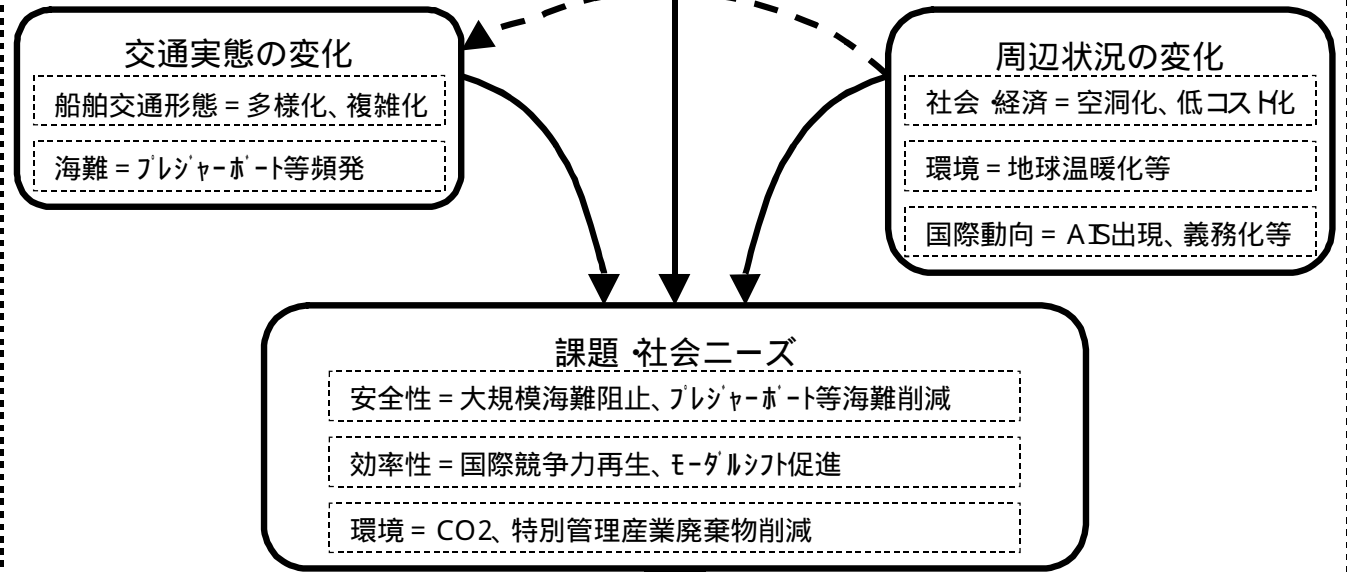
交通実態の変化

船舶交通形態 = 多様化、複雑化

海難 = ﾌﾟﾚｼﾞｬｰﾎﾞｰﾄ等頻発

周辺状況の変化

社会 経済 = 空洞化、低コスト化

環境 = 地球温暖化等

国際動向 = AIS出現、義務化等

課題 社会ニーズ

安全性 = 大規模海難阻止、ﾌﾟﾚｼﾞｬｰﾎﾞｰﾄ等海難削減

効率性 = 国際競争力再生、ﾓｰﾀﾞﾙｼﾌﾄ促進

環境 = CO2、特別管理産業廃棄物削減